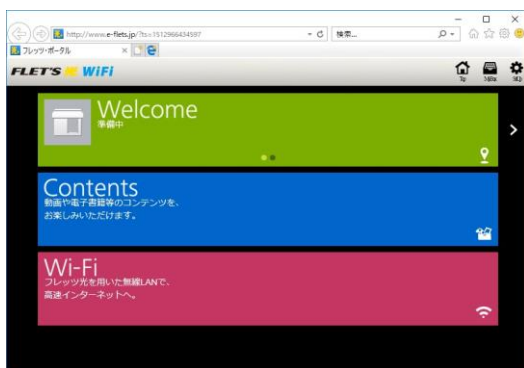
http://www.e-flets.jp/?ts=1512966434597
検索...
フレッツ・ポータル
FLET'S WiFi
Top
Menu
Help
Welcome
準備中
Contents
動画や電子書籍等のコンテンツを、
お楽しみいただけます。
Wi-Fi
フレッツ光を用いた無線LANで、
高速インターネットへ。